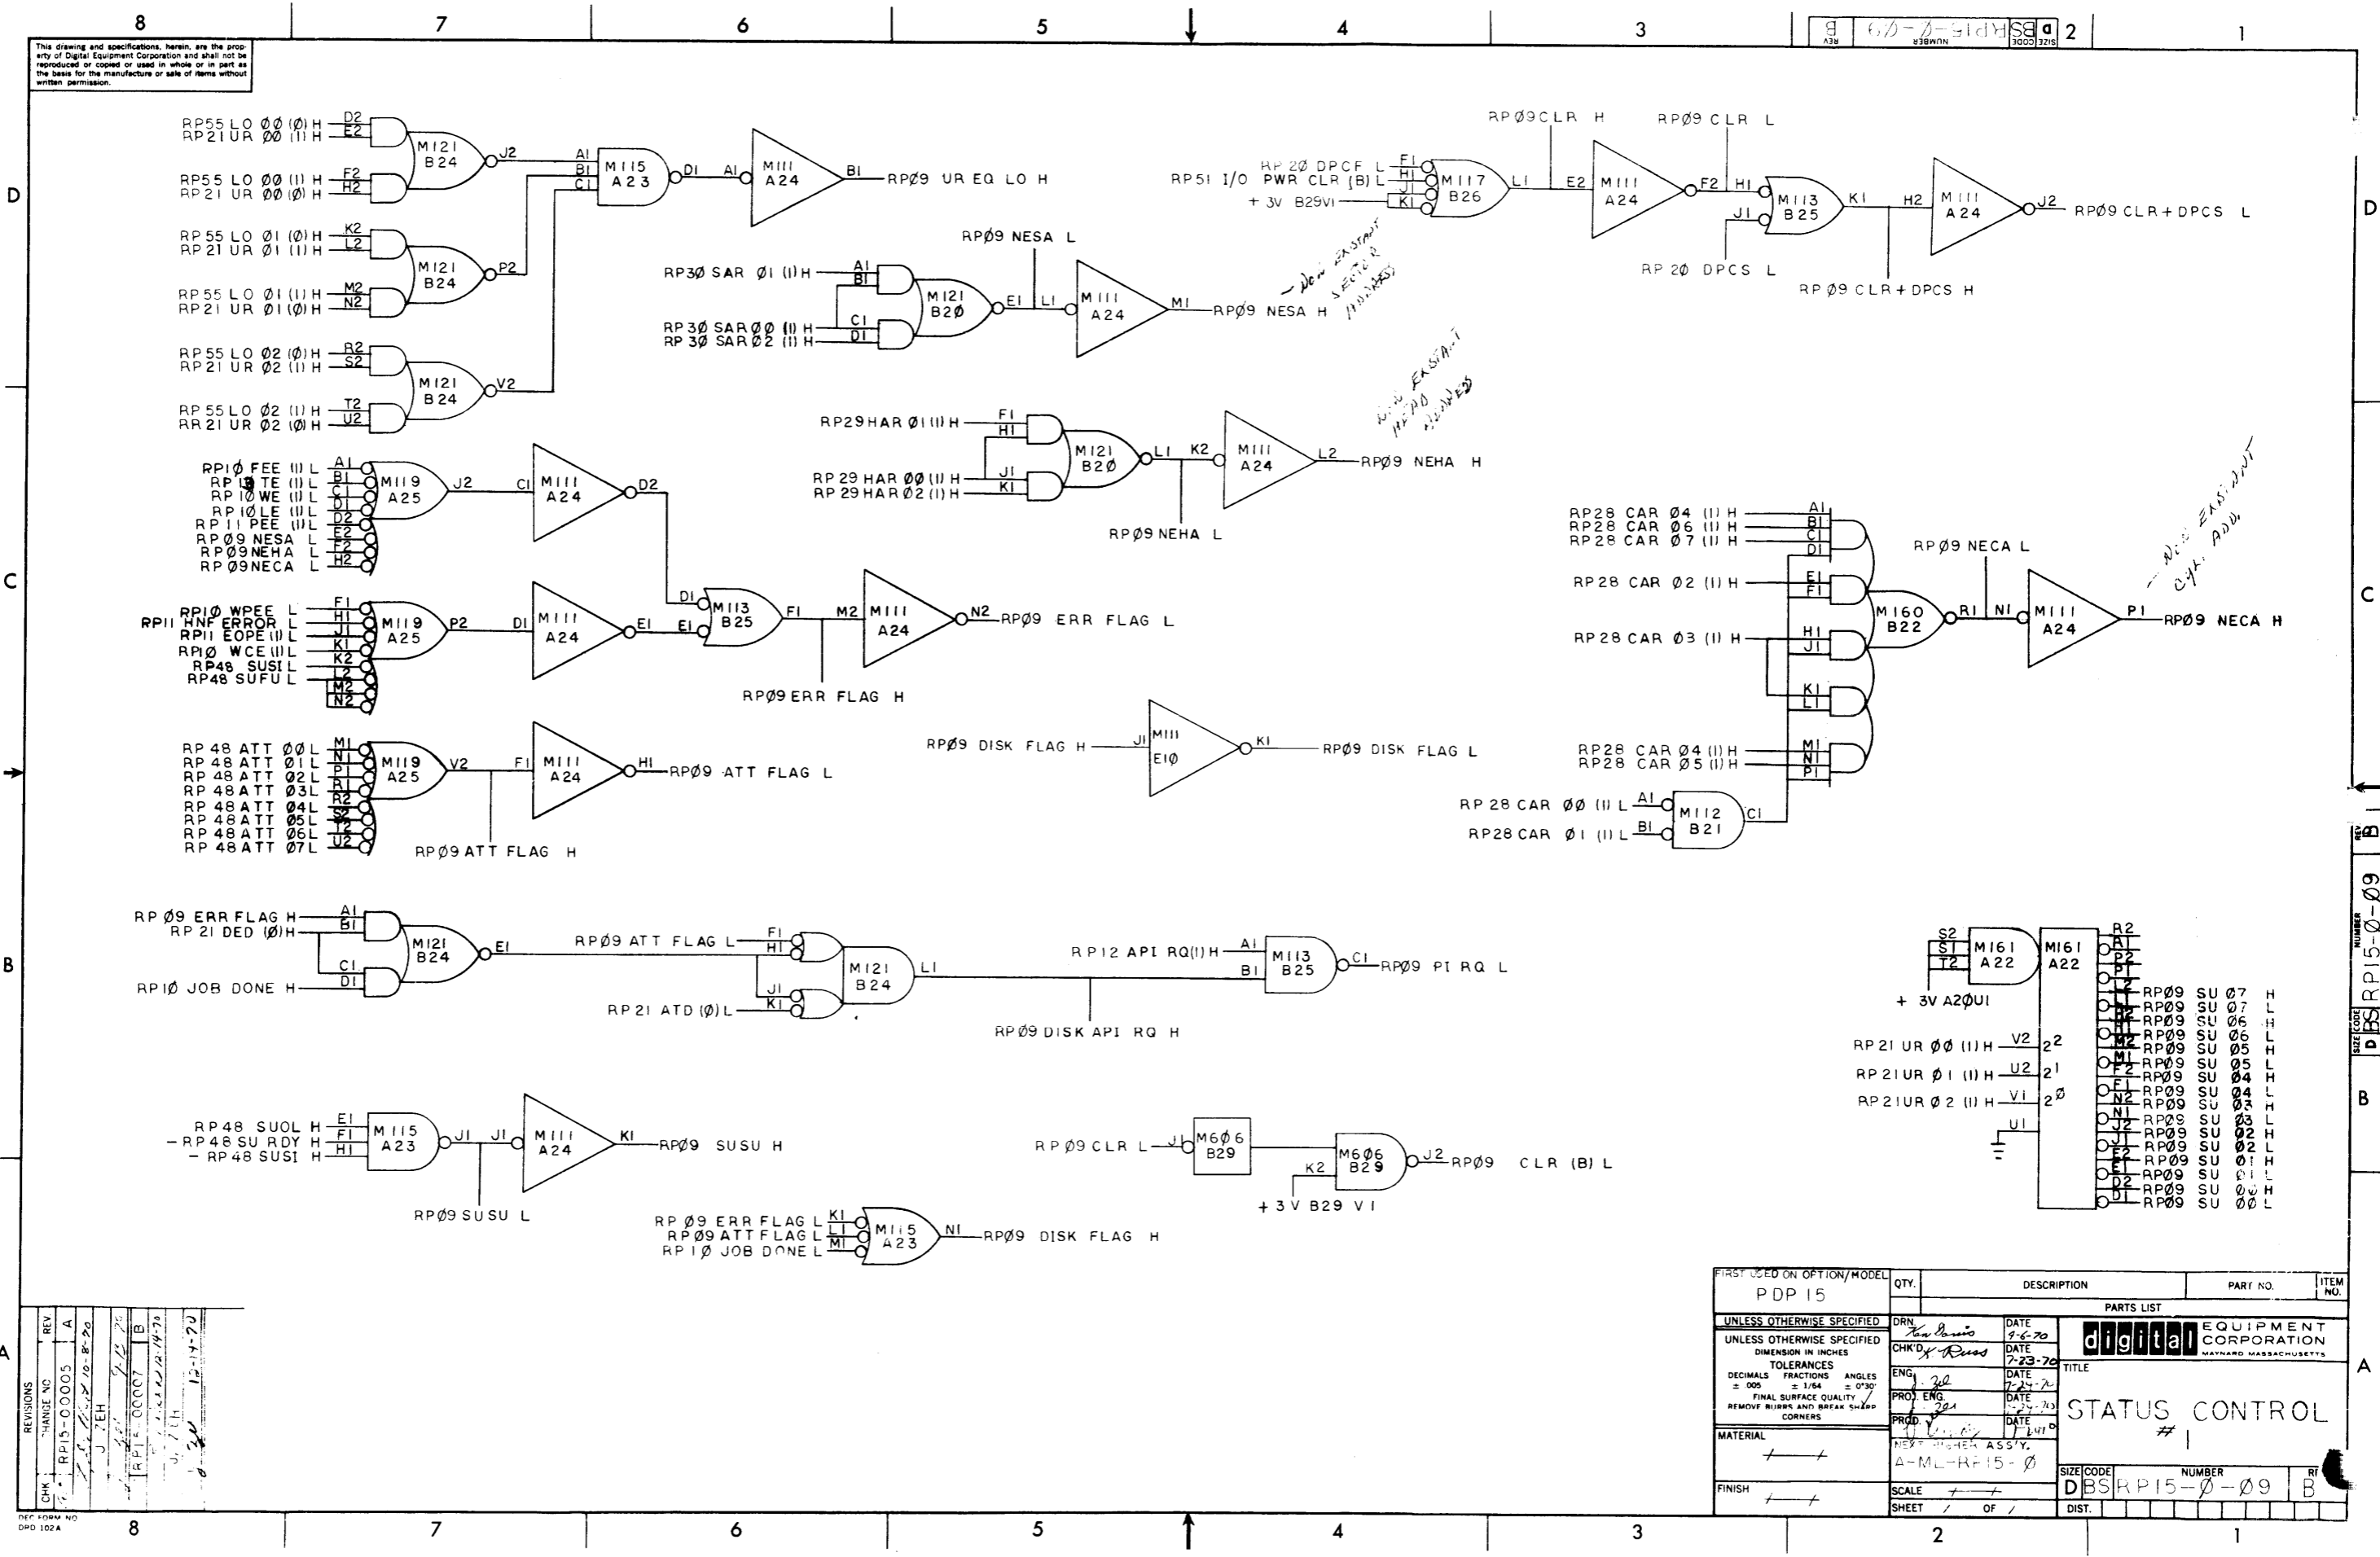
8 7 6 5 4 3 2 1

D BS RP15-Ø-Ø9 B

This drawing and specifications, herein, are the property of Digital Equipment Corporation and shall not be reproduced or copied or used in whole or in part as the basis for the manufacture or sale of items without written permission.

RP55 LO ØØ (Ø) H D2
RP21 UR ØØ (1) H E2
M121 B24 J2
RP55 LO ØØ (1) H F2
RP21 UR ØØ (Ø) H H2
A1 B1 C1 M115 A23 D1 A1 M111 A24 B1 RPØ9 UR EQ LO H
RP55 LO Ø1 (Ø) H K2
RP21 UR Ø1 (1) H L2
M121 B24 P2
RP55 LO Ø1 (1) H M2
RP21 UR Ø1 (Ø) H N2
RP55 LO Ø2 (Ø) H R2
RP21 UR Ø2 (1) H S2
M121 B24 V2
RP55 LO Ø2 (1) H T2
RR21 UR Ø2 (Ø) H U2

RPØ9 NESA L
RP3Ø SAR Ø1 (1) H A1 B1
M121 B2Ø E1 L1 M111 A24 M1 RPØ9 NESA H
RP3Ø SAR ØØ (1) H C1
RP3Ø SAR Ø2 (1) H D1
— Dele ERSTANT SECTOR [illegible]

RPØ9 CLR H RPØ9 CLR L
RP 2Ø DPCF L F1
RP51 I/O PWR CLR (B) L H1
J1
+3V B29V1 K1
M117 B26 L1 E2 M111 A24 F2 H1 M113 B25 K1 H2 M111 A24 J2 RPØ9 CLR + DPCS L
J1
RP 2Ø DPCS L
RP Ø9 CLR + DPCS H

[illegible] ERSTANT HEAD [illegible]
RP29 HAR Ø1 (1) H F1 H1
M121 B2Ø L1 K2 M111 A24 L2 RPØ9 NEHA H
RP 29 HAR ØØ (1) H J1
RP 29 HAR Ø2 (1) H K1
RPØ9 NEHA L

RP1Ø FEE (1) L A1
RP1Ø TE (1) L B1
RP1Ø WE (1) L C1
RP1Ø LE (1) L D1
RP11 PEE (1) L D2
RPØ9 NESA L E2
RPØ9 NEHA L F2
RPØ9 NECA L H2
M119 A25 J2 C1 M111 A24 D2

RP1Ø WPEE L F1
RP11 HNF ERROR L H1
RP11 EOPE (1) L J1
RP1Ø WCE (1) L K1
RP48 SUSI L K2
RP48 SUFU L L2
M2
N2
M119 A25 P2 D1 M111 A24 E1 E1 D1 M113 B25 F1 M2 M111 A24 N2 RPØ9 ERR FLAG L
RPØ9 ERR FLAG H

RP 48 ATT ØØ L M1
RP 48 ATT Ø1 L N1
RP 48 ATT Ø2 L P1
RP 48 ATT Ø3 L R1
RP 48 ATT Ø4 L R2
RP 48 ATT Ø5 L S2
RP 48 ATT Ø6 L T2
RP 48 ATT Ø7 L U2
M119 A25 V2 F1 M111 A24 H1 RPØ9 ATT FLAG L
RPØ9 ATT FLAG H

RPØ9 DISK FLAG H J1 M111 E1Ø K1 RPØ9 DISK FLAG L

RP28 CAR Ø4 (1) H A1
RP28 CAR Ø6 (1) H B1
RP28 CAR Ø7 (1) H C1
D1
RP28 CAR Ø2 (1) H E1 F1
RP28 CAR Ø3 (1) H H1 J1
K1 L1
RP28 CAR Ø4 (1) H M1
RP28 CAR Ø5 (1) H N1
P1
RPØ9 NECA L
M160 B22 R1 N1 M111 A24 P1 RPØ9 NECA H
— NEW ERSTANT CYL ADD.
RP 28 CAR ØØ (1) L A1
RP28 CAR Ø1 (1) L B1
M112 B21 C1

RP Ø9 ERR FLAG H A1 B1
RP 21 DED (Ø) H
M121 B24 E1
C1 D1
RP1Ø JOB DONE H
RPØ9 ATT FLAG L F1 H1
M121 B24 L1
J1 K1
RP 21 ATD (Ø) L
RP12 API RQ (1) H A1
B1 M113 B25 C1 RPØ9 PI RQ L
RPØ9 DISK API RQ H

S2 S1 T2 M161 A22
+3V A2ØU1
M161 A22
R2 A1 P2 P1 L2 L1 K2 M2 M1 F2 F1 N2 N1 J2 J1 E2 E1 D2 D1
RPØ9 SU Ø7 H
RPØ9 SU Ø7 L
RPØ9 SU Ø6 H
RPØ9 SU Ø6 L
RPØ9 SU Ø5 H
RPØ9 SU Ø5 L
RPØ9 SU Ø4 H
RPØ9 SU Ø4 L
RPØ9 SU Ø3 H
RPØ9 SU Ø3 L
RPØ9 SU Ø2 H
RPØ9 SU Ø2 L
RPØ9 SU Ø1 H
RPØ9 SU Ø1 L
RPØ9 SU ØØ H
RPØ9 SU ØØ L
RP21 UR ØØ (1) H V2 $2^2$
RP 21UR Ø1 (1) H U2 $2^1$
RP 21UR Ø2 (1) H V1 $2^Ø$
U1

RP48 SUOL H E1
— RP48 SU RDY H F1
— RP48 SUSI H H1
M115 A23 J1 J1 M111 A24 K1 RPØ9 SUSU H
RPØ9 SUSU L

RPØ9 CLR L J1 M6Ø6 B29
M6Ø6 B29 J2 RPØ9 CLR (B) L
K2
+3V B29 V1

RP Ø9 ERR FLAG L K1
RPØ9 ATT FLAG L L1
RP1Ø JOB DONE L M1
M115 A23 N1 RPØ9 DISK FLAG H

FIRST USED ON OPTION/MODEL
PDP 15
QTY. DESCRIPTION PART NO. ITEM NO.
PARTS LIST
UNLESS OTHERWISE SPECIFIED
UNLESS OTHERWISE SPECIFIED DIMENSION IN INCHES TOLERANCES DECIMALS ± .005 FRACTIONS ± 1/64 ANGLES ± 0°30' FINAL SURFACE QUALITY REMOVE BURRS AND BREAK SHARP CORNERS
MATERIAL
FINISH
DRN. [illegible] DATE 9-6-70
CHK'D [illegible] DATE 7-23-70
ENG. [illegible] DATE 7-24-70
PROJ. ENG. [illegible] DATE 7-24-70
PROD. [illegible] DATE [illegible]
NEXT HIGHER ASS'Y. A-ML-RP15-Ø
SCALE
SHEET 1 OF 1
digital EQUIPMENT CORPORATION MAYNARD MASSACHUSETTS
TITLE
STATUS CONTROL #1
SIZE D CODE BS NUMBER RP15-Ø-Ø9 REV B
DIST.

REVISIONS
CHK | CHANGE NO | REV
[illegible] | RP15-00005 | A | 10-8-70
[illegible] | J. TEH | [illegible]
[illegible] | RP15-00007 | B | 12-14-70
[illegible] | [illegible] | 12-14-70

DEC FORM NO DPD 102A